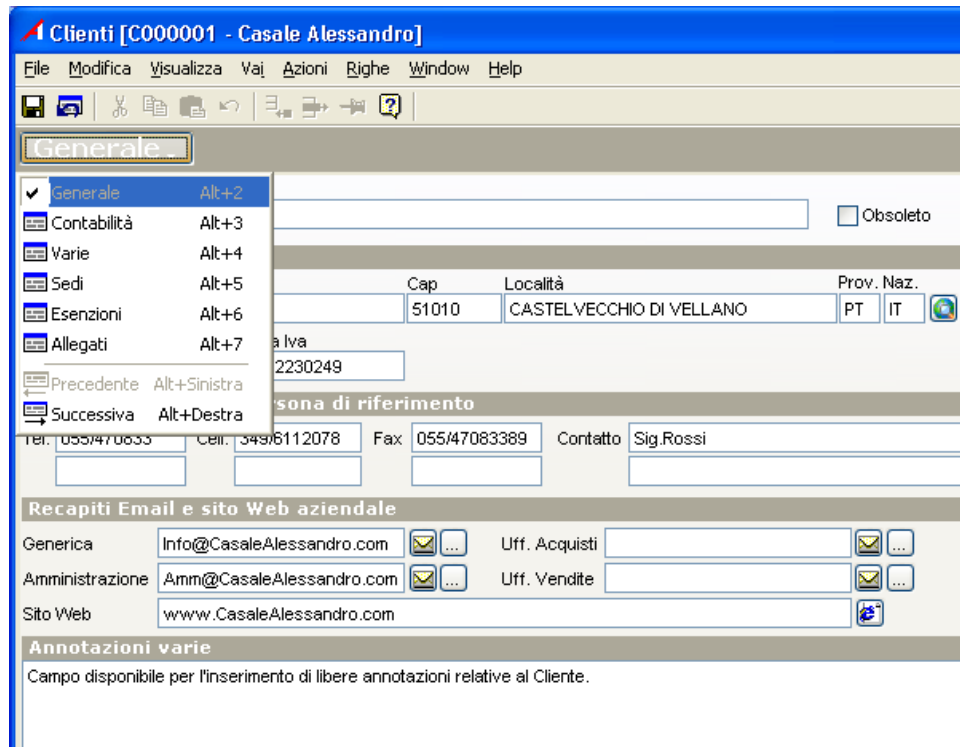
Clienti [C000001 - Casale Alessandro]

File Modifica Visualizza Vai Azioni Righe Window Help

Generale...

Generale Alt+2
Contabilità Alt+3
Varie Alt+4
Sedi Alt+5
Esenzioni Alt+6
Allegati Alt+7
Precedente Alt+Sinistra
Successiva Alt+Destra

Obsoleto

Cap 51010
Località CASTELVECCHIO DI VELLANO
Prov. PT
Naz. IT

a Iva
2230249

rsona di riferimento

Tel. 055/470833
Cell. 349/6112078
Fax 055/47083389
Contatto Sig.Rossi

Recapiti Email e sito Web aziendale

Generica Info@CasaleAlessandro.com
Uff. Acquisti
Amministrazione Amm@CasaleAlessandro.com
Uff. Vendite
Sito Web www.CasaleAlessandro.com

Annotazioni varie

Campo disponibile per l'inserimento di libere annotazioni relative al Cliente.